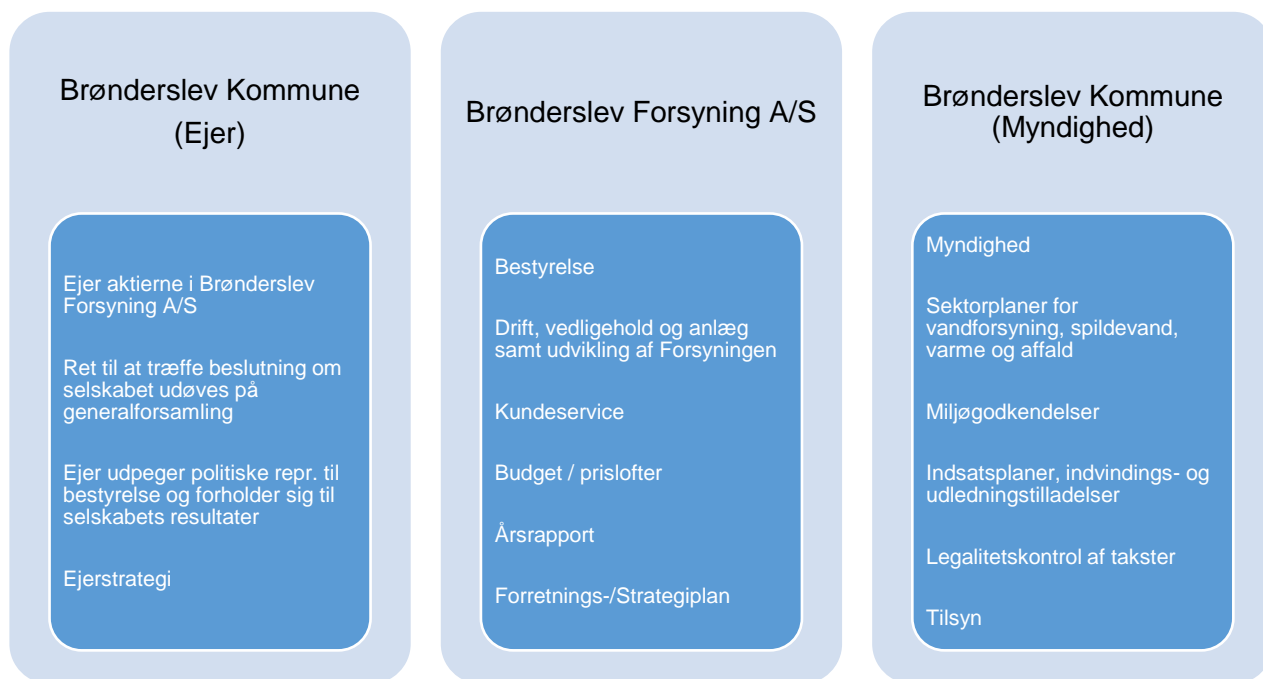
Brønderslev Kommune
(Ejer)

Ejer aktierne i Brønderslev Forsyning A/S

Ret til at træffe beslutning om selskabet udøves på generalforsamling

Ejer udpeger politiske repr. til bestyrelse og forholder sig til selskabets resultater

Ejerstrategi

Brønderslev Forsyning A/S

Bestyrelse

Drift, vedligehold og anlæg samt udvikling af Forsyningen

Kundeservice

Budget / prislofter

Årsrapport

Forretnings-/Strategiplan

Brønderslev Kommune
(Myndighed)

Myndighed

Sektorplaner for vandforsyning, spildevand, varme og affald

Miljøgodkendelser

Indsatsplaner, indvindings- og udledningstilladelser

Legalitetskontrol af takster

Tilsyn